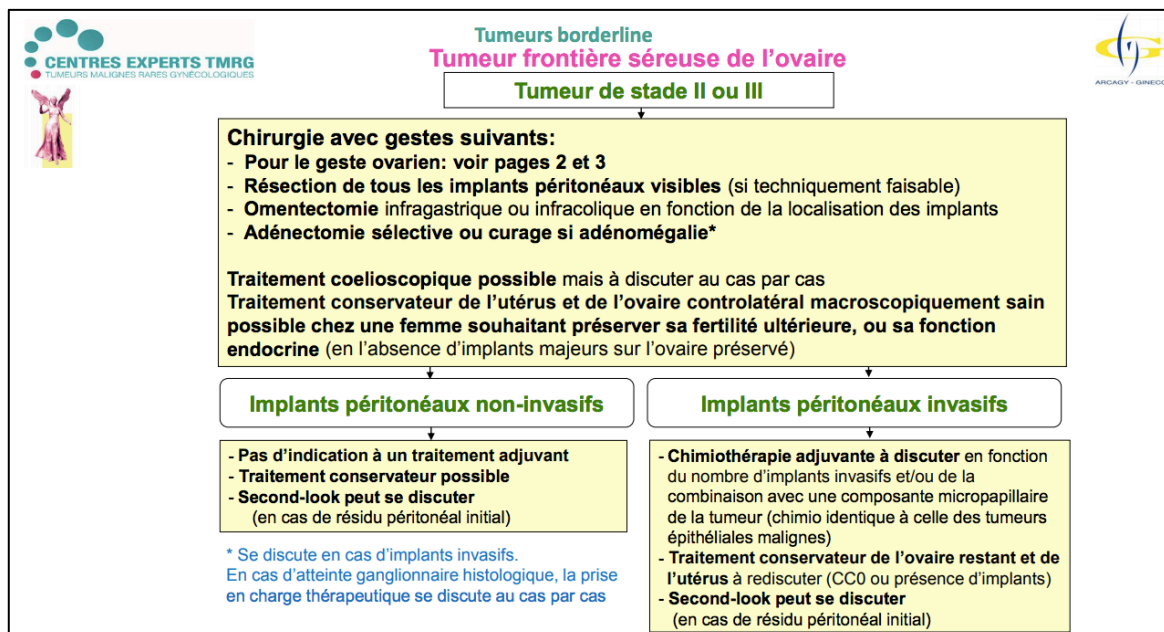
CENTRES EXPERTS TMRG
TUMEURS MALIGNES RARES GYNÉCOLOGIQUES

Tumeurs borderline
Tumeur frontière séreuse de l'ovaire

ARCAGY - GINECO

Tumeur de stade II ou III

Chirurgie avec gestes suivants:
- Pour le geste ovarien: voir pages 2 et 3
- Résection de tous les implants péritonéaux visibles (si techniquement faisable)
- Omentectomie infragastrique ou infracolique en fonction de la localisation des implants
- Adénectomie sélective ou curage si adénomégalie*

Traitement coelioscopique possible mais à discuter au cas par cas
Traitement conservateur de l'utérus et de l'ovaire controlatéral macroscopiquement sain possible chez une femme souhaitant préserver sa fertilité ultérieure, ou sa fonction endocrine (en l'absence d'implants majeurs sur l'ovaire préservé)

Implants péritonéaux non-invasifs

- Pas d'indication à un traitement adjuvant
- Traitement conservateur possible
- Second-look peut se discuter (en cas de résidu péritonéal initial)

* Se discute en cas d'implants invasifs.
En cas d'atteinte ganglionnaire histologique, la prise en charge thérapeutique se discute au cas par cas

Implants péritonéaux invasifs

- Chimiothérapie adjuvante à discuter en fonction du nombre d'implants invasifs et/ou de la combinaison avec une composante micropapillaire de la tumeur (chimio identique à celle des tumeurs épithéliales malignes)
- Traitement conservateur de l'ovaire restant et de l'utérus à rediscuter (CC0 ou présence d'implants)
- Second-look peut se discuter (en cas de résidu péritonéal initial)